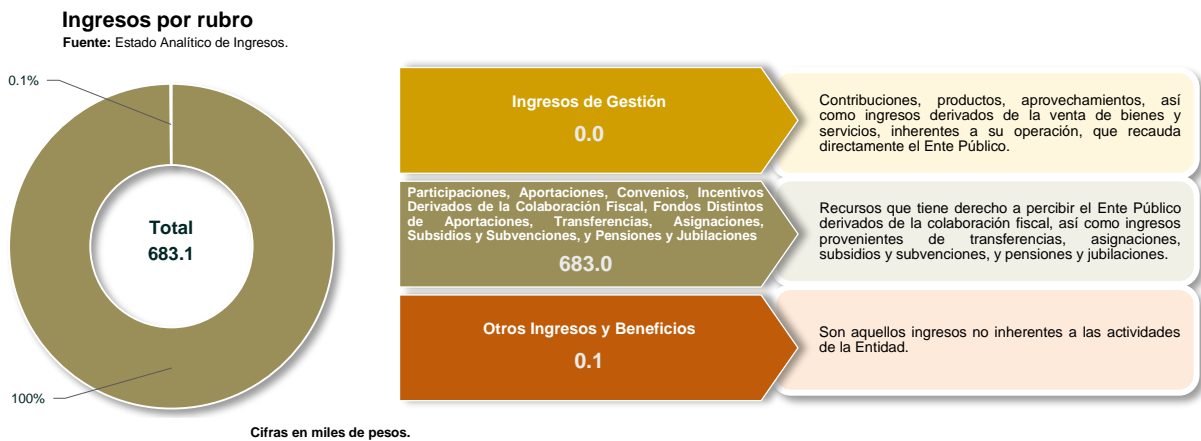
Ingresos por rubro
Fuente: Estado Analítico de Ingresos.

0.1%

Total
683.1

100%

Ingresos de Gestión
0.0

Contribuciones, productos, aprovechamientos, así como ingresos derivados de la venta de bienes y servicios, inherentes a su operación, que recauda directamente el Ente Público.

Participaciones, Aportaciones, Convenios, Incentivos Derivados de la Colaboración Fiscal, Fondos Distintos de Aportaciones, Transferencias, Asignaciones, Subsidios y Subvenciones, y Pensiones y Jubilaciones
683.0

Recursos que tiene derecho a percibir el Ente Público derivados de la colaboración fiscal, así como ingresos provenientes de transferencias, asignaciones, subsidios y subvenciones, y pensiones y jubilaciones.

Otros Ingresos y Beneficios
0.1

Son aquellos ingresos no inherentes a las actividades de la Entidad.

Cifras en miles de pesos.